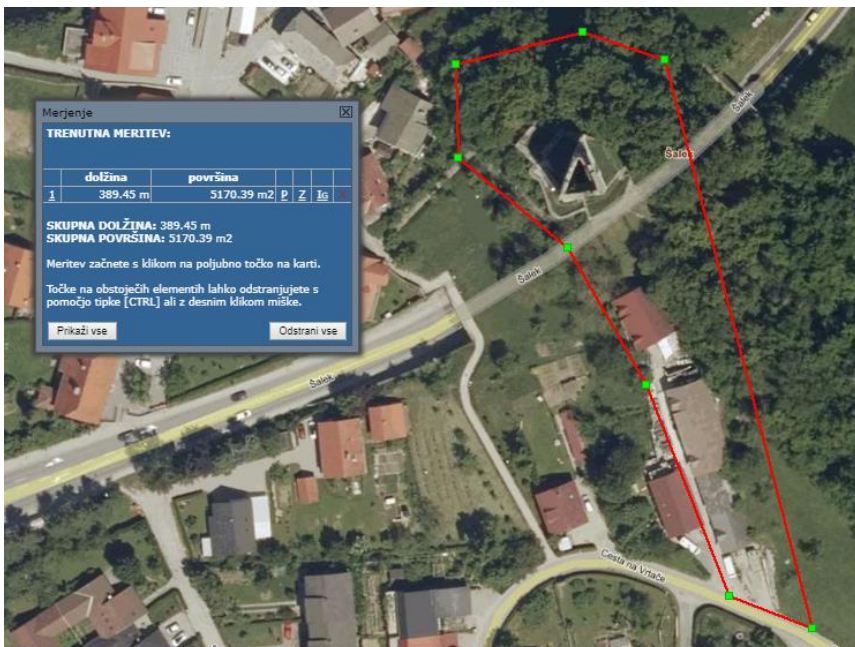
Merjenje

TRENUTNA MERITEV:

| | dolžina | površina | | | |
|---|---|---|---|---|---|
| 1 | 389.45 m | 5170.39 m2 | P | Z | Ig |

SKUPNA DOLŽINA: 389.45 m
SKUPNA POVRŠINA: 5170.39 m2

Meritev začnete s klikom na poljubno točko na karti.

Točke na obstoječih elementih lahko odstranjujete s pomočjo tipke [CTRL] ali z desnim klikom miške.

Prikaži vse

Odstrani vse

Šalek

Šalek

Šalek

Šalek

Cesta na Vrtače